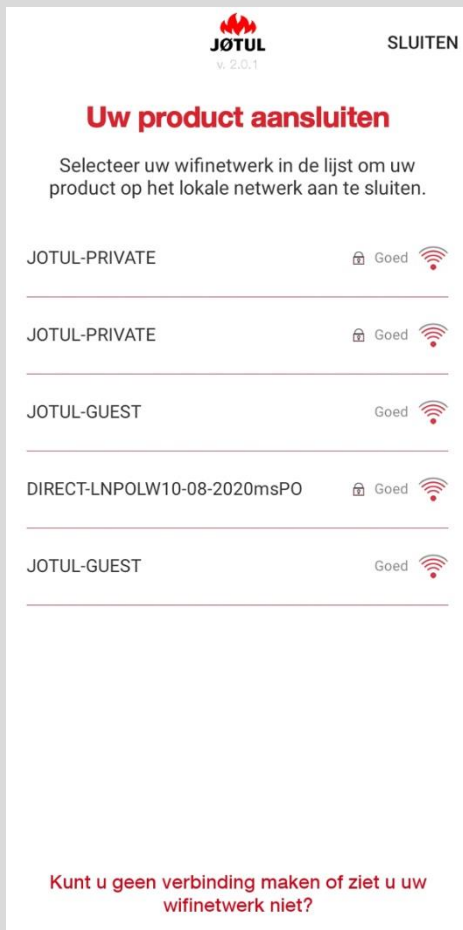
JØTUL
v. 2.0.1

SLUITEN

Uw product aansluiten

Selecteer uw wifinetwerk in de lijst om uw product op het lokale netwerk aan te sluiten.

JOTUL-PRIVATE Goed

JOTUL-PRIVATE Goed

JOTUL-GUEST Goed

DIRECT-LNPOLW10-08-2020msPO Goed

JOTUL-GUEST Goed

Kunt u geen verbinding maken of ziet u uw wifinetwerk niet?